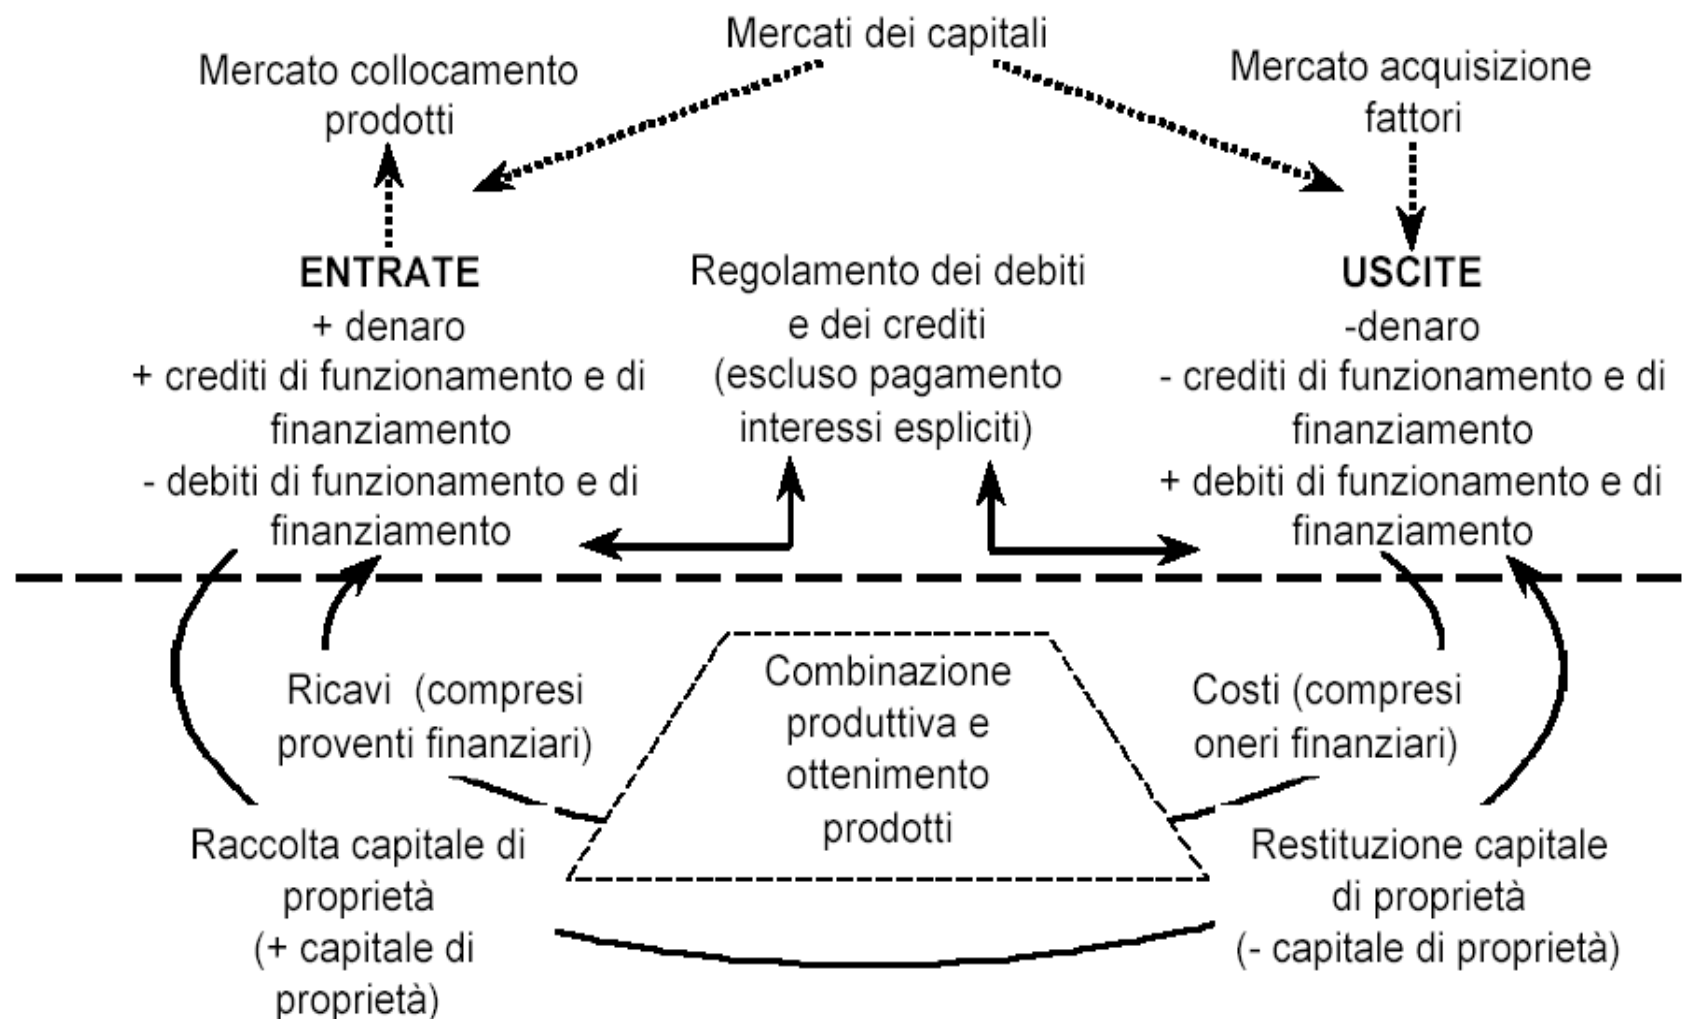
Mercati dei capitali

Mercato collocamento prodotti

Mercato acquisizione fattori

**ENTRATE**
+ denaro
+ crediti di funzionamento e di finanziamento
- debiti di funzionamento e di finanziamento

Regolamento dei debiti e dei crediti (escluso pagamento interessi espliciti)

**USCITE**
-denaro
- crediti di funzionamento e di finanziamento
+ debiti di funzionamento e di finanziamento

Ricavi (compresi proventi finanziari)

Combinazione produttiva e ottenimento prodotti

Costi (compresi oneri finanziari)

Raccolta capitale di proprietà (+ capitale di proprietà)

Restituzione capitale di proprietà (- capitale di proprietà)